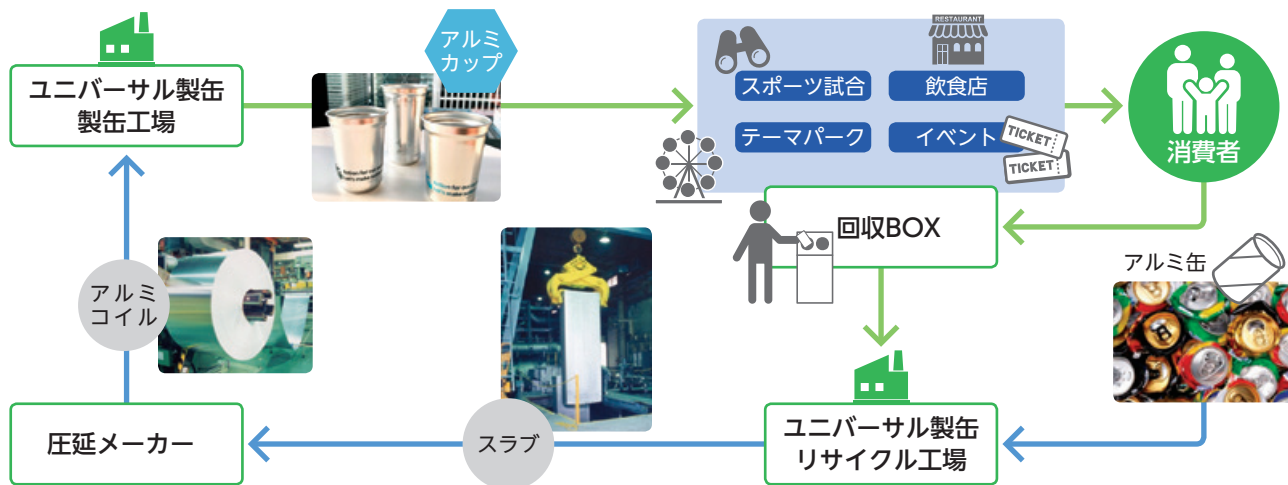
ユニバーサル製缶
製缶工場

アルミ
カップ

RESTAURANT

スポーツ試合

飲食店

テーマパーク

イベント

TICKET
TICKET

消費者

回収BOX

アルミ缶

アルミ
コイル

スラブ

圧延メーカー

ユニバーサル製缶
リサイクル工場